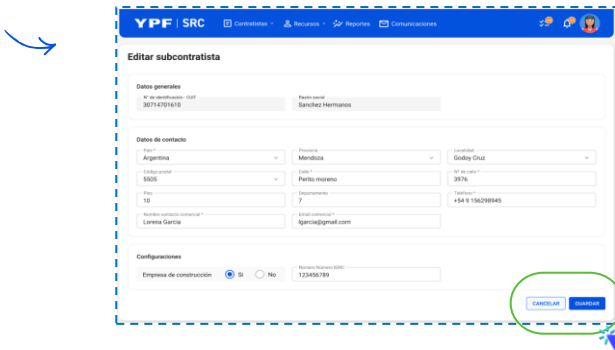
YPF | SRC Contratistas Recursos Reportes Comunicaciones

Editar subcontratista

Datos generales

N° de identificación - CUIT
30714701610

Razón social
Sanchez Hermanos

Datos de contacto

País *
Argentina

Provincia
Mendoza

Localidad
Godoy Cruz

Código postal
5505

Calle *
Perito moreno

N° de calle *
3976

Piso
10

Departamento
7

Teléfono *
+54 9 156298945

Nombre contacto comercial *
Lorena Garcia

Email comercial *
lgarcia@gmail.com

Configuraciones

Empresa de construcción Si No

Número Registro SSRC
123456789

CANCELAR GUARDAR